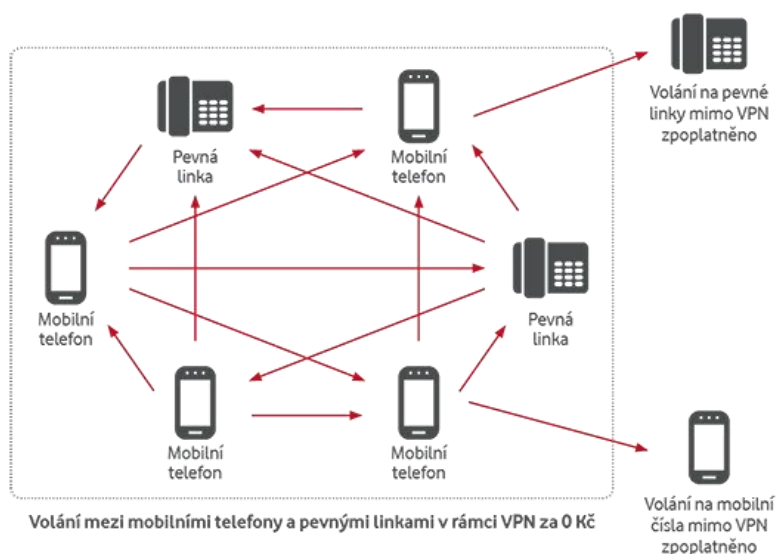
Volání na pevné linky mimo VPN zpoplatněno

Pevná linka

Mobilní telefon

Mobilní telefon

Pevná linka

Mobilní telefon

Mobilní telefon

Volání mezi mobilními telefony a pevnými linkami v rámci VPN za 0 Kč

Volání na mobilní čísla mimo VPN zpoplatněno